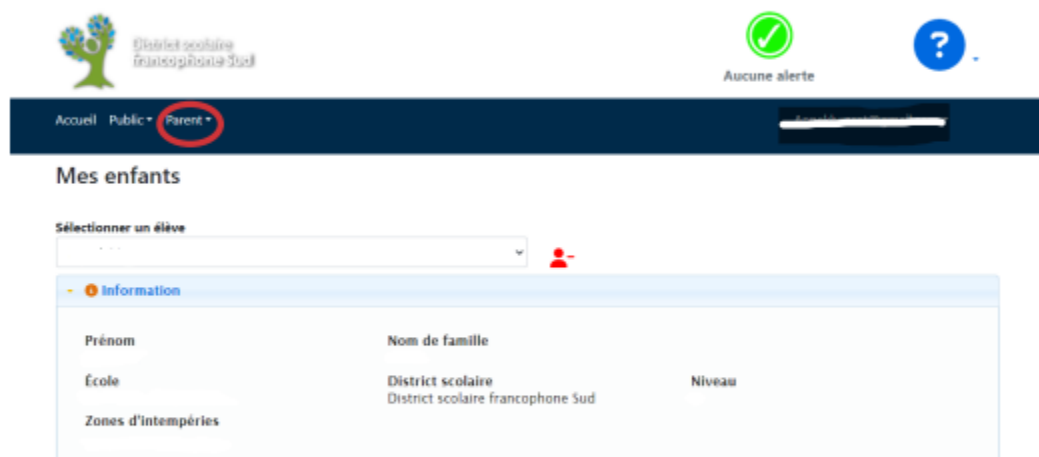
District scolaire francophone Sud

Aucune alerte

?

Accueil Public Parent

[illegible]

Mes enfants

Sélectionner un élève

Information

Prénom

Nom de famille

École

District scolaire
District scolaire francophone Sud

Niveau

Zones d'intempéries